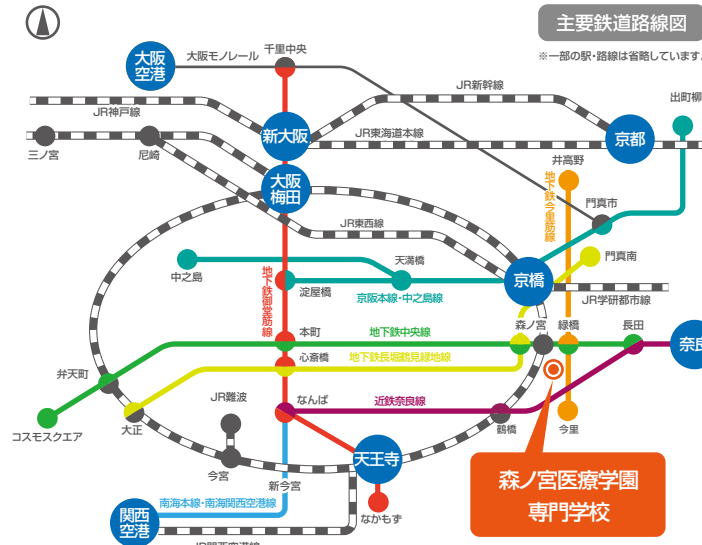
主要鉄道路線図

※一部の駅・路線は省略しています

大阪空港

大阪モノレール

千里中央

JR新幹線

JR神戸線

出町柳

三ノ宮

尼崎

新大阪

JR東海道本線

京都

大阪梅田

井高野

地下鉄今里筋線

門真市

JR東西線

中之島

天満橋

門真南

地下鉄御堂筋線

淀屋橋

京阪本線・中之島線

京橋

JR学研都市線

本町

地下鉄中央線

森ノ宮

緑橋

長田

奈良

弁天町

心斎橋

地下鉄長堀鶴見緑地線

JR難波

なんば

近鉄奈良線

コスモスクエア

大正

鶴橋

今里

今宮

天王寺

新今宮

南海本線・南海関西空港線

関西空港

なかもず

森ノ宮医療学園専門学校